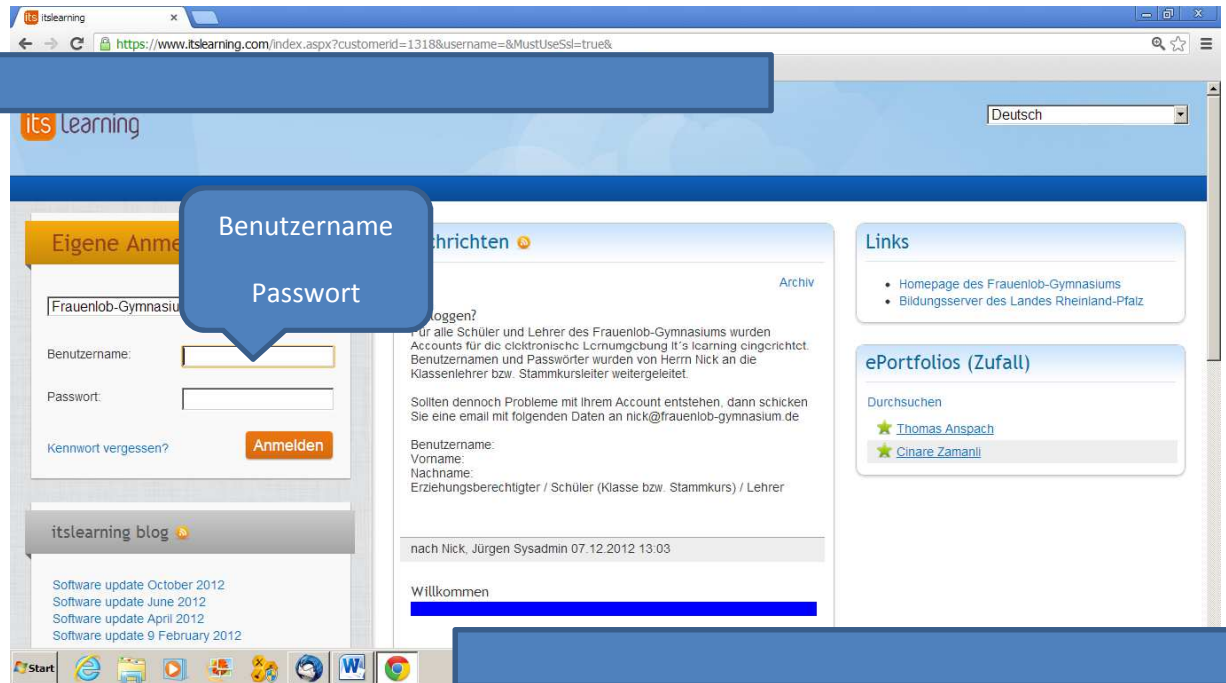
itslearning ×

https://www.itslearning.com/index.aspx?customerid=1318&username=&MustUseSsl=true&

its learning

Deutsch

Eigene Anme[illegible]

Benutzername

Passwort

Frauenlob-Gymnasiu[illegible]

Benutzername:

Passwort:

Kennwort vergessen?

Anmelden

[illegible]chrichten

Archiv

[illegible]loggen?
Für alle Schüler und Lehrer des Frauenlob-Gymnasiums wurden Accounts für die elektronische Lernumgebung it's learning eingerichtet. Benutzernamen und Passwörter wurden von Herrn Nick an die Klassenlehrer bzw. Stammkursleiter weitergeleitet.

Sollten dennoch Probleme mit Ihrem Account entstehen, dann schicken Sie eine email mit folgenden Daten an nick@frauenlob-gymnasium.de

Benutzername:
Vorname:
Nachname:
Erziehungsberechtigter / Schüler (Klasse bzw. Stammkurs) / Lehrer

nach Nick, Jürgen Sysadmin 07.12.2012 13:03

Willkommen

Links

• Homepage des Frauenlob-Gymnasiums
• Bildungsserver des Landes Rheinland-Pfalz

ePortfolios (Zufall)

Durchsuchen

Thomas Anspach

Cinare Zamanli

itslearning blog

Software update October 2012
Software update June 2012
Software update April 2012
Software update 9 February 2012

Start